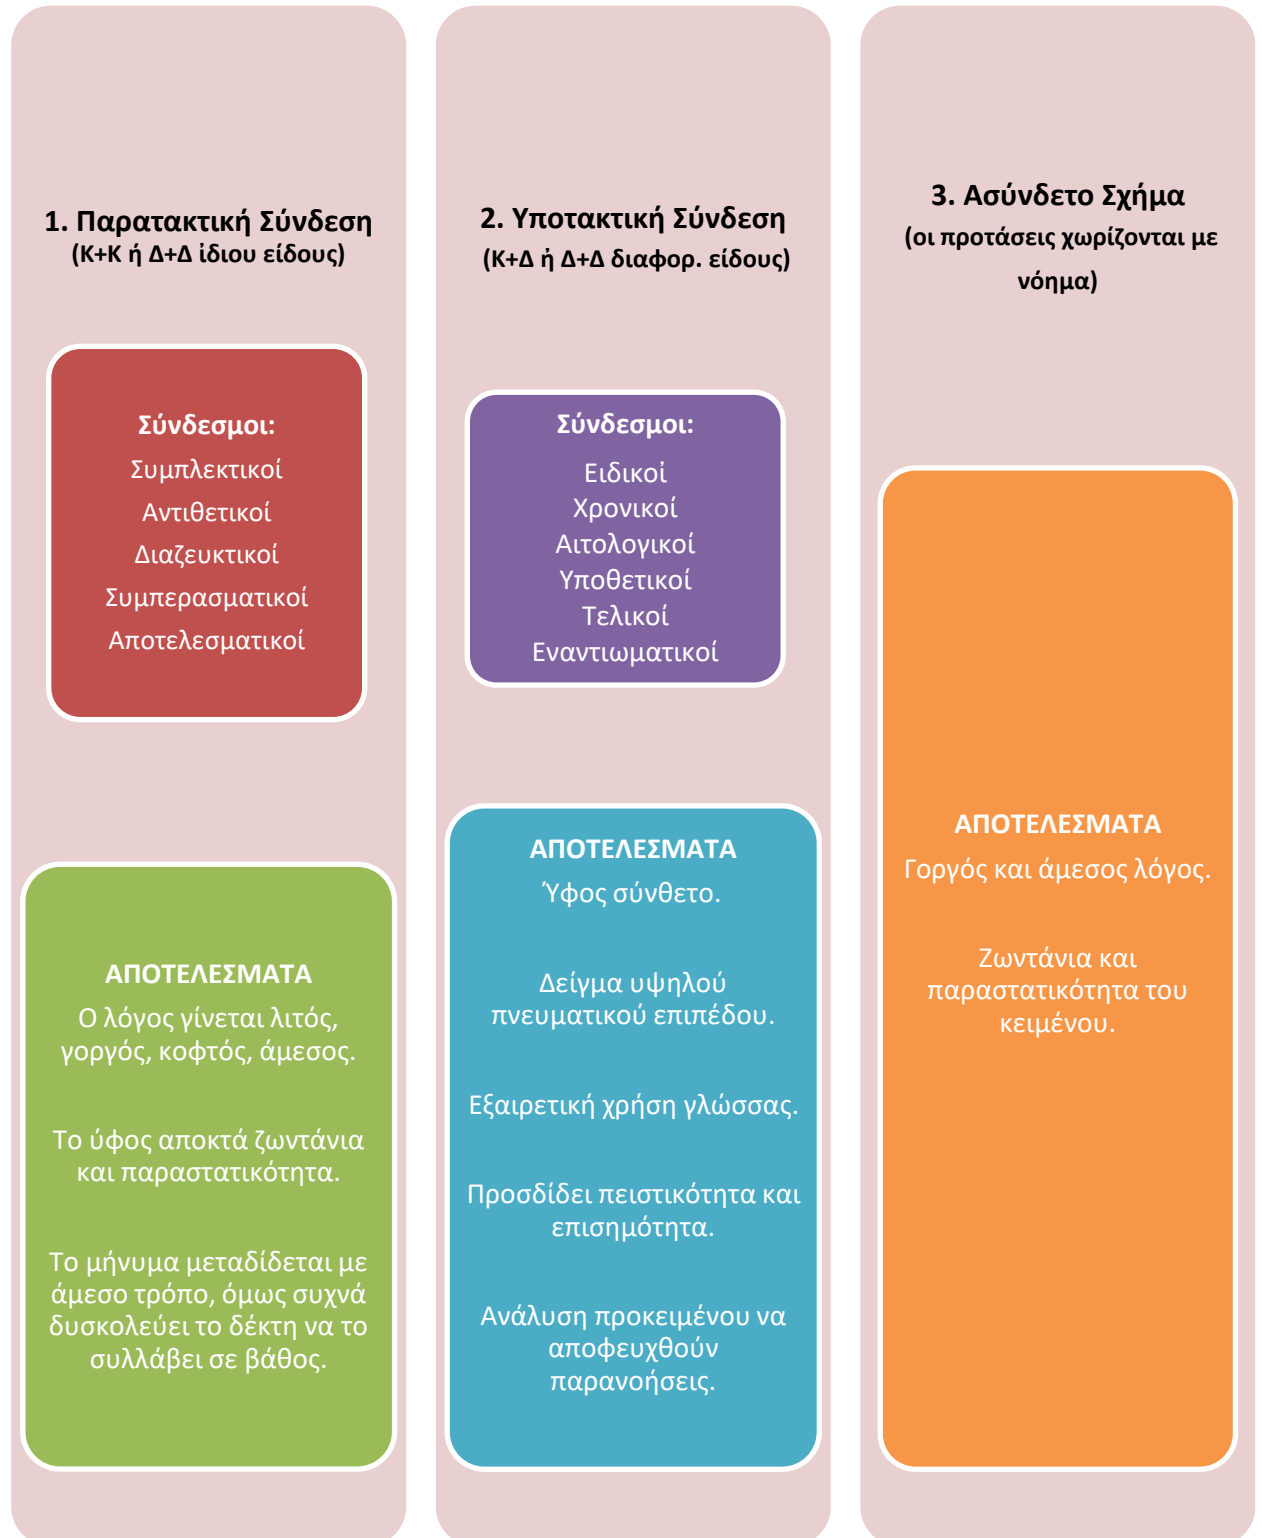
1. Παρατακτική Σύνδεση
(Κ+Κ ή Δ+Δ ίδιου είδους)

Σύνδεσμοι:
Συμπλεκτικοί
Αντιθετικοί
Διαζευκτικοί
Συμπερασματικοί
Αποτελεσματικοί

ΑΠΟΤΕΛΕΣΜΑΤΑ
Ο λόγος γίνεται λιτός, γοργός, κοφτός, άμεσος.

Το ύφος αποκτά ζωντάνια και παραστατικότητα.

Το μήνυμα μεταδίδεται με άμεσο τρόπο, όμως συχνά δυσκολεύει το δέκτη να το συλλάβει σε βάθος.

2. Υποτακτική Σύνδεση
(Κ+Δ ή Δ+Δ διαφορ. είδους)

Σύνδεσμοι:
Ειδικοί
Χρονικοί
Αιτολογικοί
Υποθετικοί
Τελικοί
Εναντιωματικοί

ΑΠΟΤΕΛΕΣΜΑΤΑ
Ύφος σύνθετο.

Δείγμα υψηλού πνευματικού επιπέδου.

Εξαιρετική χρήση γλώσσας.

Προσδίδει πειστικότητα και επισημότητα.

Ανάλυση προκειμένου να αποφευχθούν παρανοήσεις.

3. Ασύνδετο Σχήμα
(οι προτάσεις χωρίζονται με νόημα)

ΑΠΟΤΕΛΕΣΜΑΤΑ
Γοργός και άμεσος λόγος.

Ζωντάνια και παραστατικότητα του κειμένου.